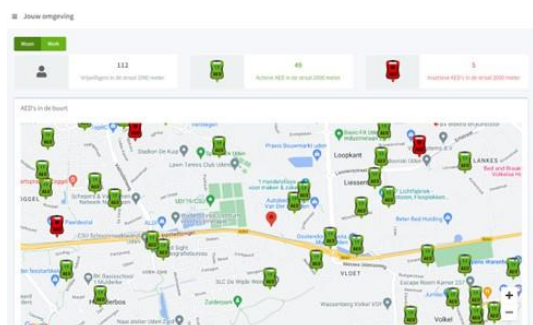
Jouw omgeving

Mijn Mijk

112
Vrijwilligers in de straal 2000 meter

49
Actieve AED's in de straal 2000 meter

5
Inactieve AED's in de straal 2000 meter

AED's in de buurt

Stadion De Kuip
Lawn Tennis Club Uden
Praxis Bouwmarkt Uden
Loopkant
Liessel
LANKES
Bed and Break Volkelse He
'T Handelshuis Van De
Lichtfabriek
Beien Red Holding
Scheperij & Vossen
Ballsport Uden
UDI'19-CSU
ALDI
Autobedrijf Van Der
Oosterdijk
Odenserweg
VLOET
Escape Room Kamer 21
Paardenwei
CSU Schoonmaakbedrijf
RK Basisschool 't Mudelke
SLC De Wijde Wereld
Zuiderpark
Wassenberg Volkel VOF
Volkel
Hoeberbos
+
−